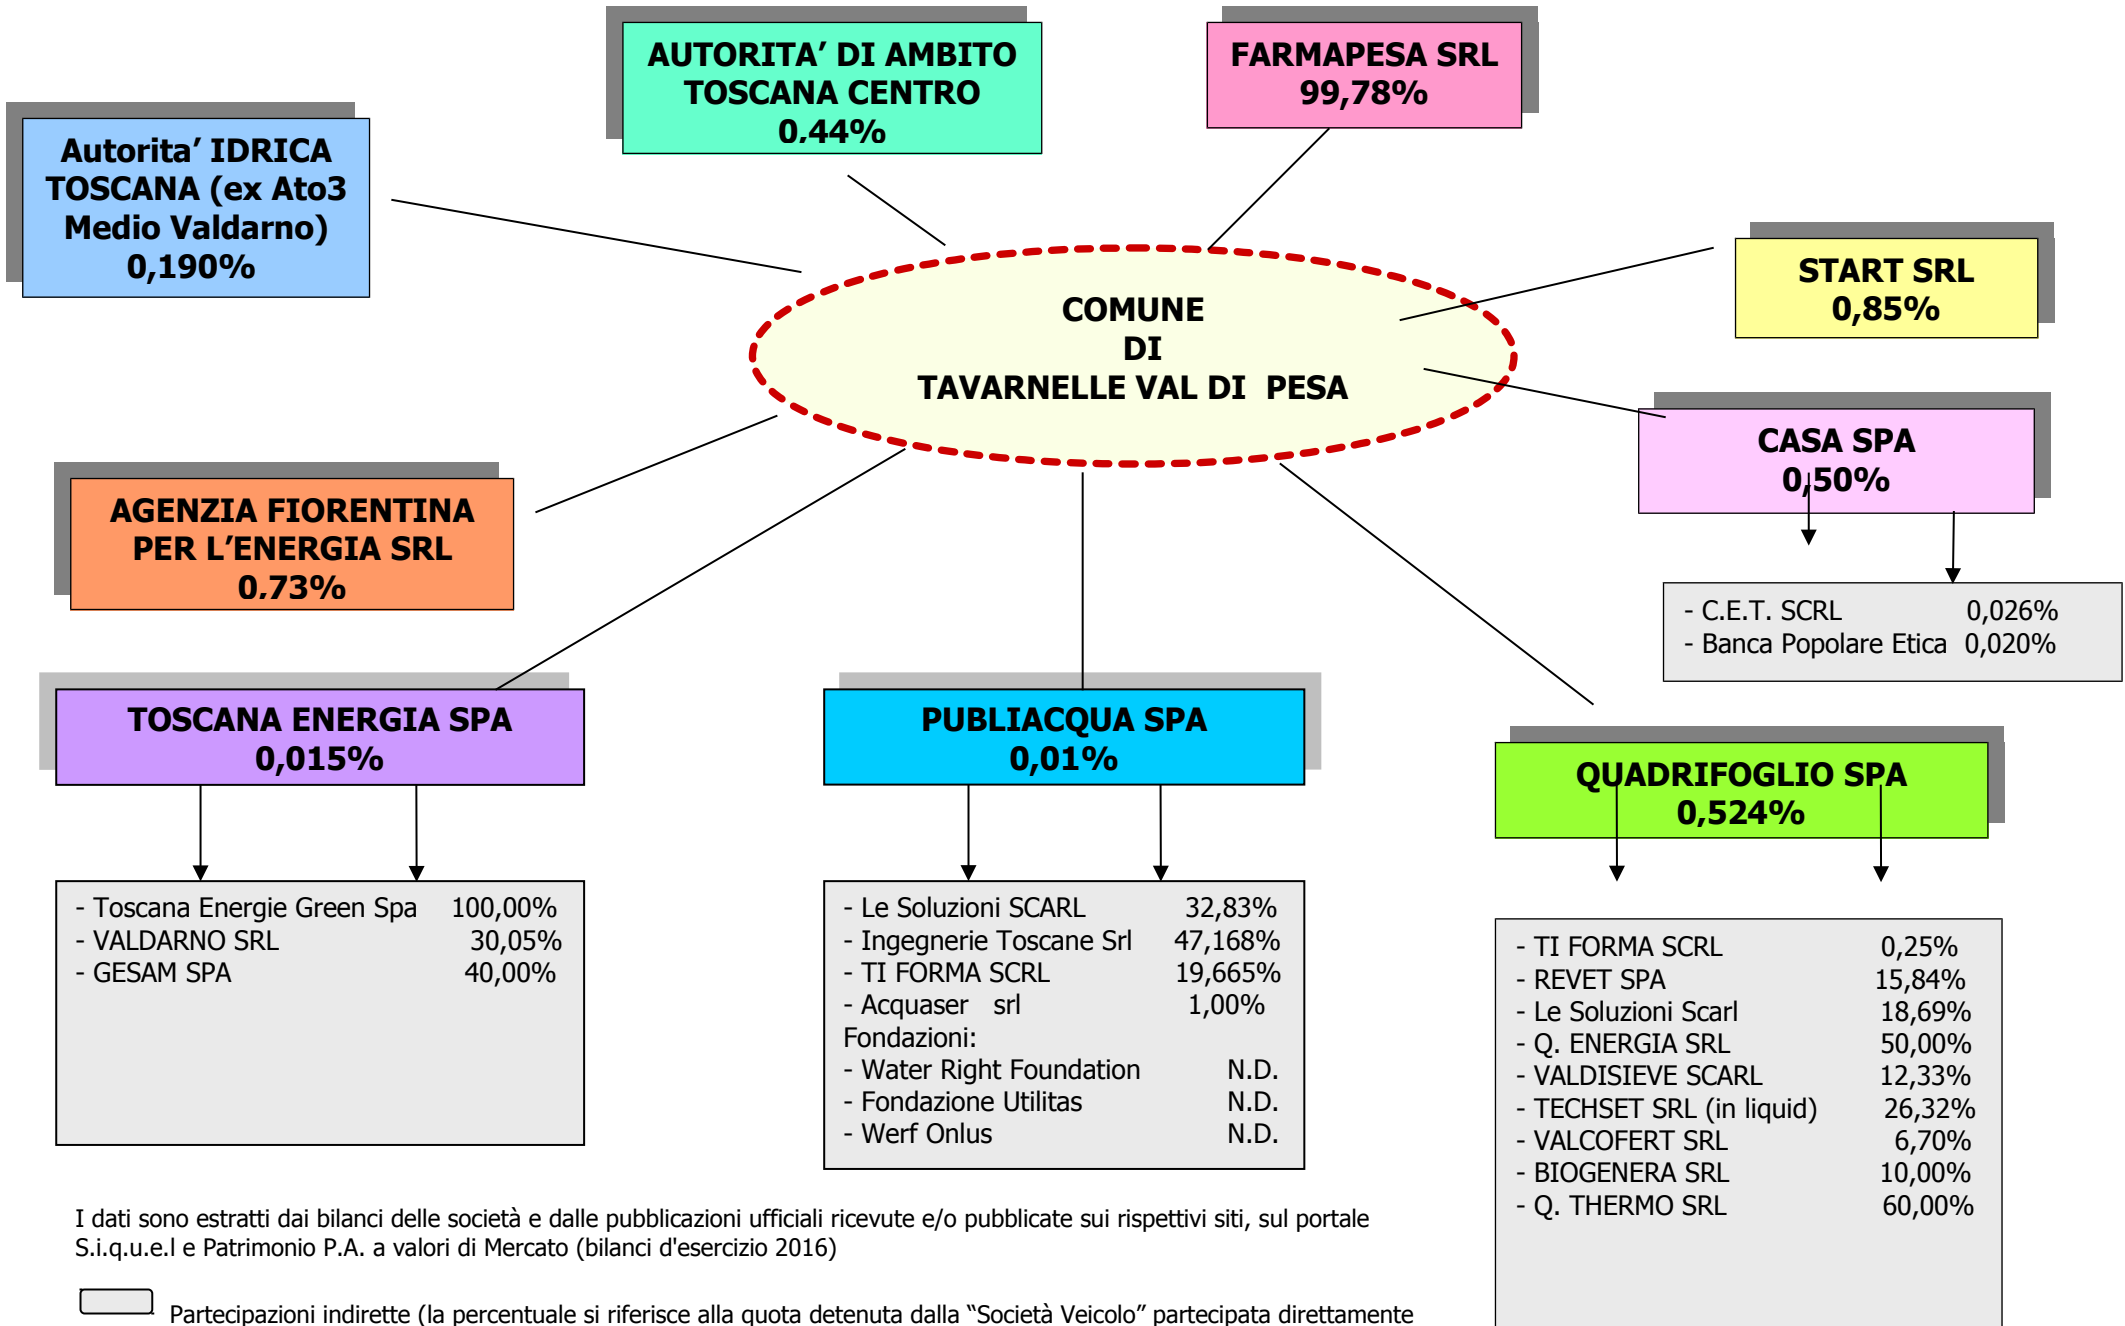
AUTORITA' DI AMBITO TOSCANA CENTRO 0.44%

FARMAPESA SRL 99,78%

Autorita' IDRICA TOSCANA (ex Ato3 Medio Valdarno) 0,190%

START SRL 0,85%

COMUNE DI TAVARNELLE VAL DI PESA

CASA SPA 0,50%

- C.E.T. SCRL 0,026%
- Banca Popolare Etica 0,020%

AGENZIA FIORENTINA PER L'ENERGIA SRL 0.73%

TOSCANA ENERGIA SPA 0,015%

PUBLIACQUA SPA 0,01%

QUADRIFOGLIO SPA 0,524%

- Toscana Energie Green Spa 100,00%
- VALDARNO SRL 30,05%
- GESAM SPA 40,00%

- Le Soluzioni SCARL 32,83%
- Ingegnerie Toscane Srl 47,168%
- TI FORMA SCRL 19,665%
- Acquaser srl 1,00%
Fondazioni:
- Water Right Foundation N.D.
- Fondazione Utilitas N.D.
- Werf Onlus N.D.

- TI FORMA SCRL 0,25%
- REVET SPA 15,84%
- Le Soluzioni Scarl 18,69%
- Q. ENERGIA SRL 50,00%
- VALDISIEVE SCARL 12,33%
- TECHSET SRL (in liquid) 26,32%
- VALCOFERT SRL 6,70%
- BIOGENERA SRL 10,00%
- Q. THERMO SRL 60,00%

I dati sono estratti dai bilanci delle società e dalle pubblicazioni ufficiali ricevute e/o pubblicate sui rispettivi siti, sul portale S.i.q.u.e.l e Patrimonio P.A. a valori di Mercato (bilanci d'esercizio 2016)

Partecipazioni indirette (la percentuale si riferisce alla quota detenuta dalla "Società Veicolo" partecipata direttamente